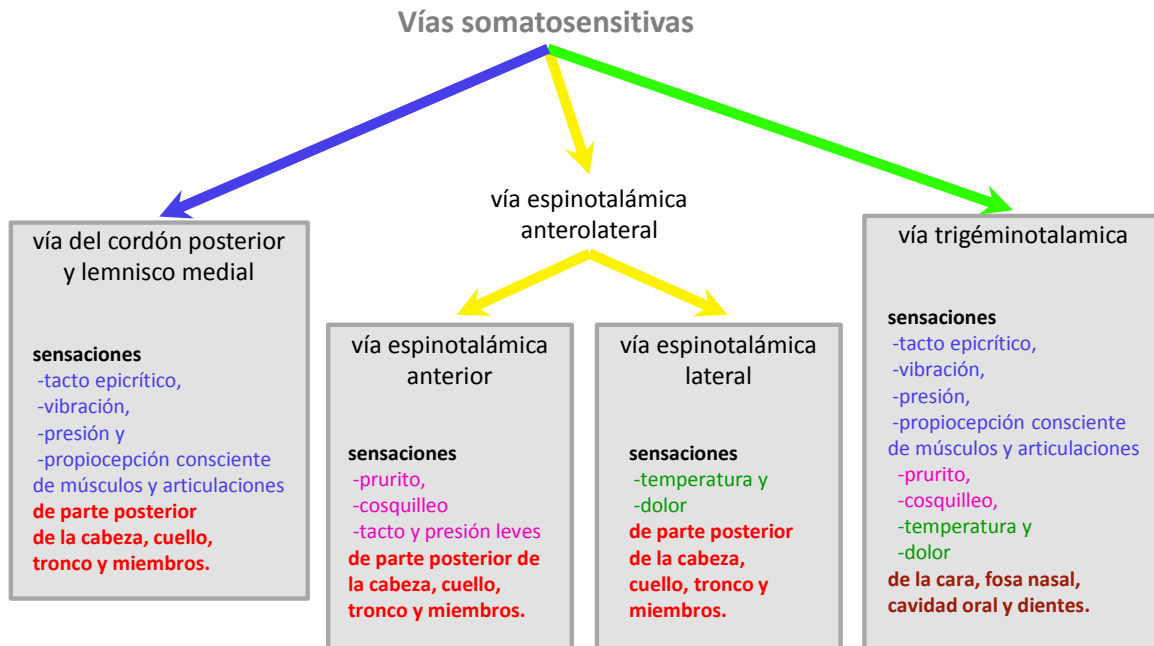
Vías somatosensitivas

vía del cordón posterior y lemnisco medial

sensaciones
-tacto epicrítico,
-vibración,
-presión y
-propiocepción consciente de músculos y articulaciones
de parte posterior de la cabeza, cuello, tronco y miembros.

vía espinotalámica anterolateral

vía espinotalámica anterior

sensaciones
-prurito,
-cosquilleo
-tacto y presión leves
de parte posterior de la cabeza, cuello, tronco y miembros.

vía espinotalámica lateral

sensaciones
-temperatura y
-dolor
de parte posterior de la cabeza, cuello, tronco y miembros.

vía trigéminotalamica

sensaciones
-tacto epicrítico,
-vibración,
-presión,
-propiocepción consciente de músculos y articulaciones
-prurito,
-cosquilleo,
-temperatura y
-dolor
de la cara, fosa nasal, cavidad oral y dientes.